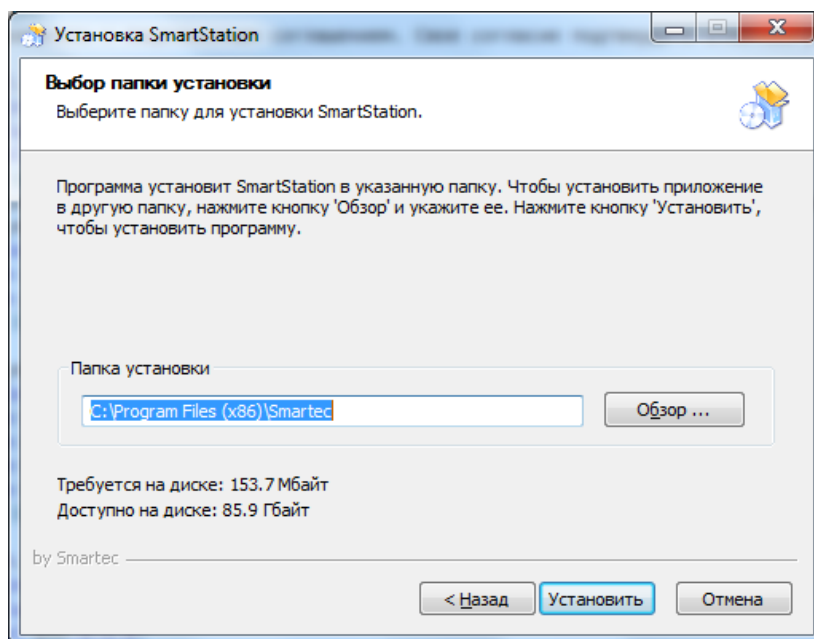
Установка SmartStation

Выбор папки установки

Выберите папку для установки SmartStation.

Программа установит SmartStation в указанную папку. Чтобы установить приложение в другую папку, нажмите кнопку 'Обзор' и укажите ее. Нажмите кнопку 'Установить', чтобы установить программу.

Папка установки

C:\Program Files (x86)\Smartec

Обзор ...

Требуется на диске: 153.7 Мбайт
Доступно на диске: 85.9 Гбайт

by Smartec

< Назад

Установить

Отмена